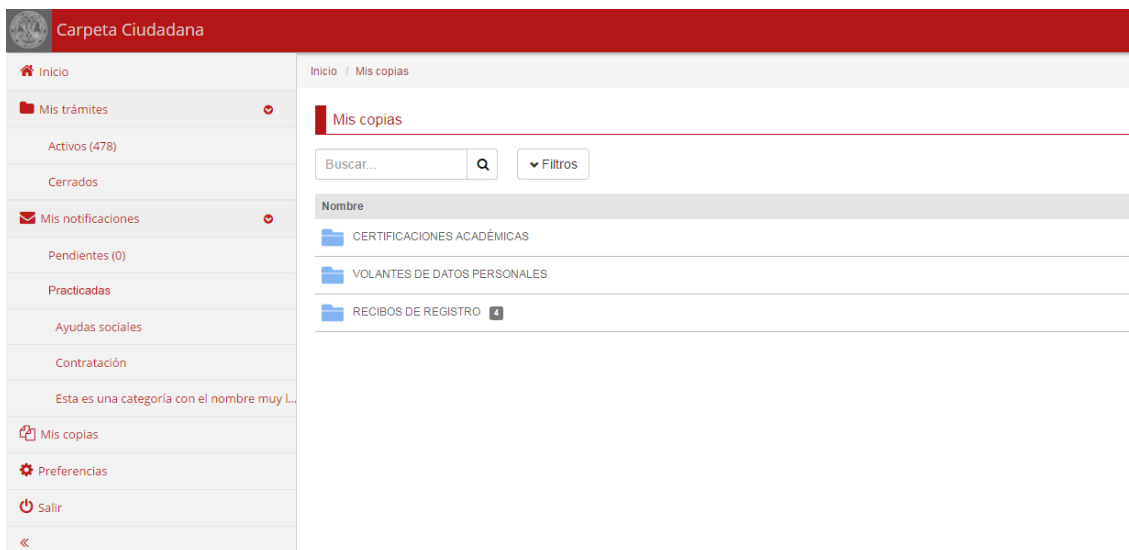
Carpeta Ciudadana

Inicio
Mis trámites
Activos (478)
Cerrados
Mis notificaciones
Pendientes (0)
Practicadas
Ayudas sociales
Contratación
Esta es una categoría con el nombre muy l...
Mis copias
Preferencias
Salir
«

Inicio / Mis copias

Mis copias

Buscar...

Filtros

| Nombre |
|---|
| CERTIFICACIONES ACADÉMICAS |
| VOLANTES DE DATOS PERSONALES |
| RECIBOS DE REGISTRO 4 |